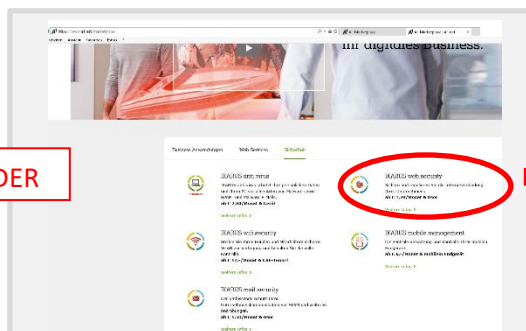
ihr digitales Business.

DER

Express Anwendungen | Web Services | Sicherheit

IKARUS anti.virus
ab € 2,08/Monat & Gerät
Weitere Infos >

IKARUS web.security
ab € 1,49/Monat & User
Weitere Infos >

IKARUS wifi.security
ab € 1,50/Monat & Gerät
Weitere Infos >

IKARUS mobile.management
ab € 1,49/Monat & mobilem Endgerät
Weitere Infos >

IKARUS mail.security
ab € 1,49/Monat & User
Weitere Infos >